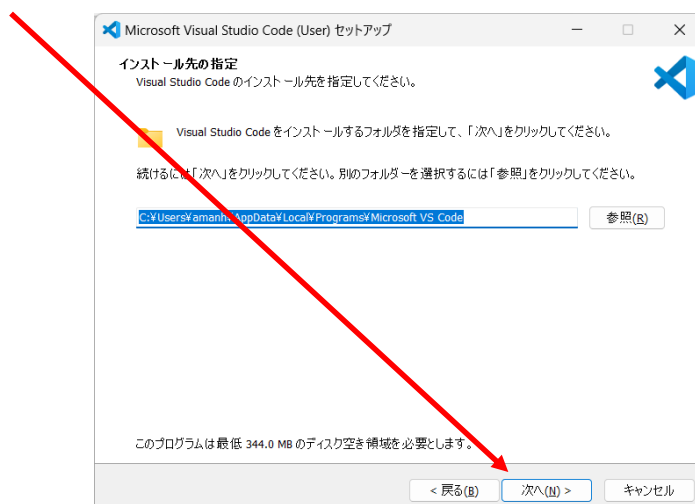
Microsoft Visual Studio Code (User) セットアップ

インストール先の指定
Visual Studio Code のインストール先を指定してください。

Visual Studio Code をインストールするフォルダを指定して、「次へ」をクリックしてください。

続けるには「次へ」をクリックしてください。別のフォルダーを選択するには「参照」をクリックしてください。

C:¥Users¥amanh¥AppData¥Local¥Programs¥Microsoft VS Code

参照(R)

このプログラムは最低 344.0 MB のディスク空き領域を必要とします。

< 戻る(B)

次へ(N) >

キャンセル